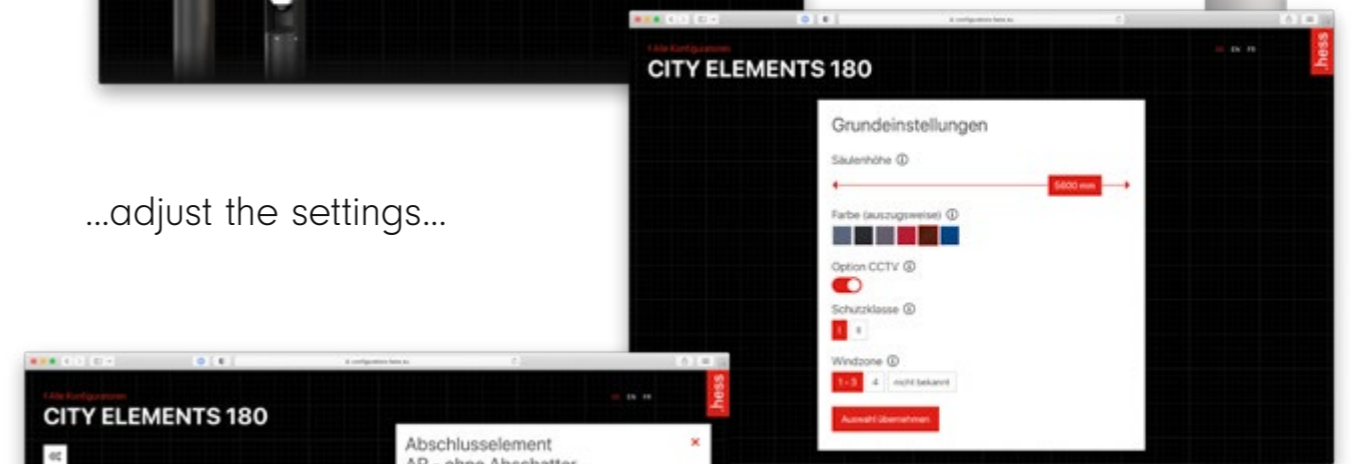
...adjust the settings...

configurators.hess.eu

‹ Alle Konfigurationen

CITY ELEMENTS 180

DE EN FR

hess

Grundeinstellungen

Säulenhöhe ⓘ

5600 mm

Farbe (auszugsweise) ⓘ

Option CCTV ⓘ

Schutzklasse ⓘ

I II

Windzone ⓘ

1-3 4 nicht bekannt

Auswahl übernehmen

configurators.hess.eu

‹ Alle Konfigurationen

CITY ELEMENTS 180

DE EN FR

hess

Abschlusselement

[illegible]

×